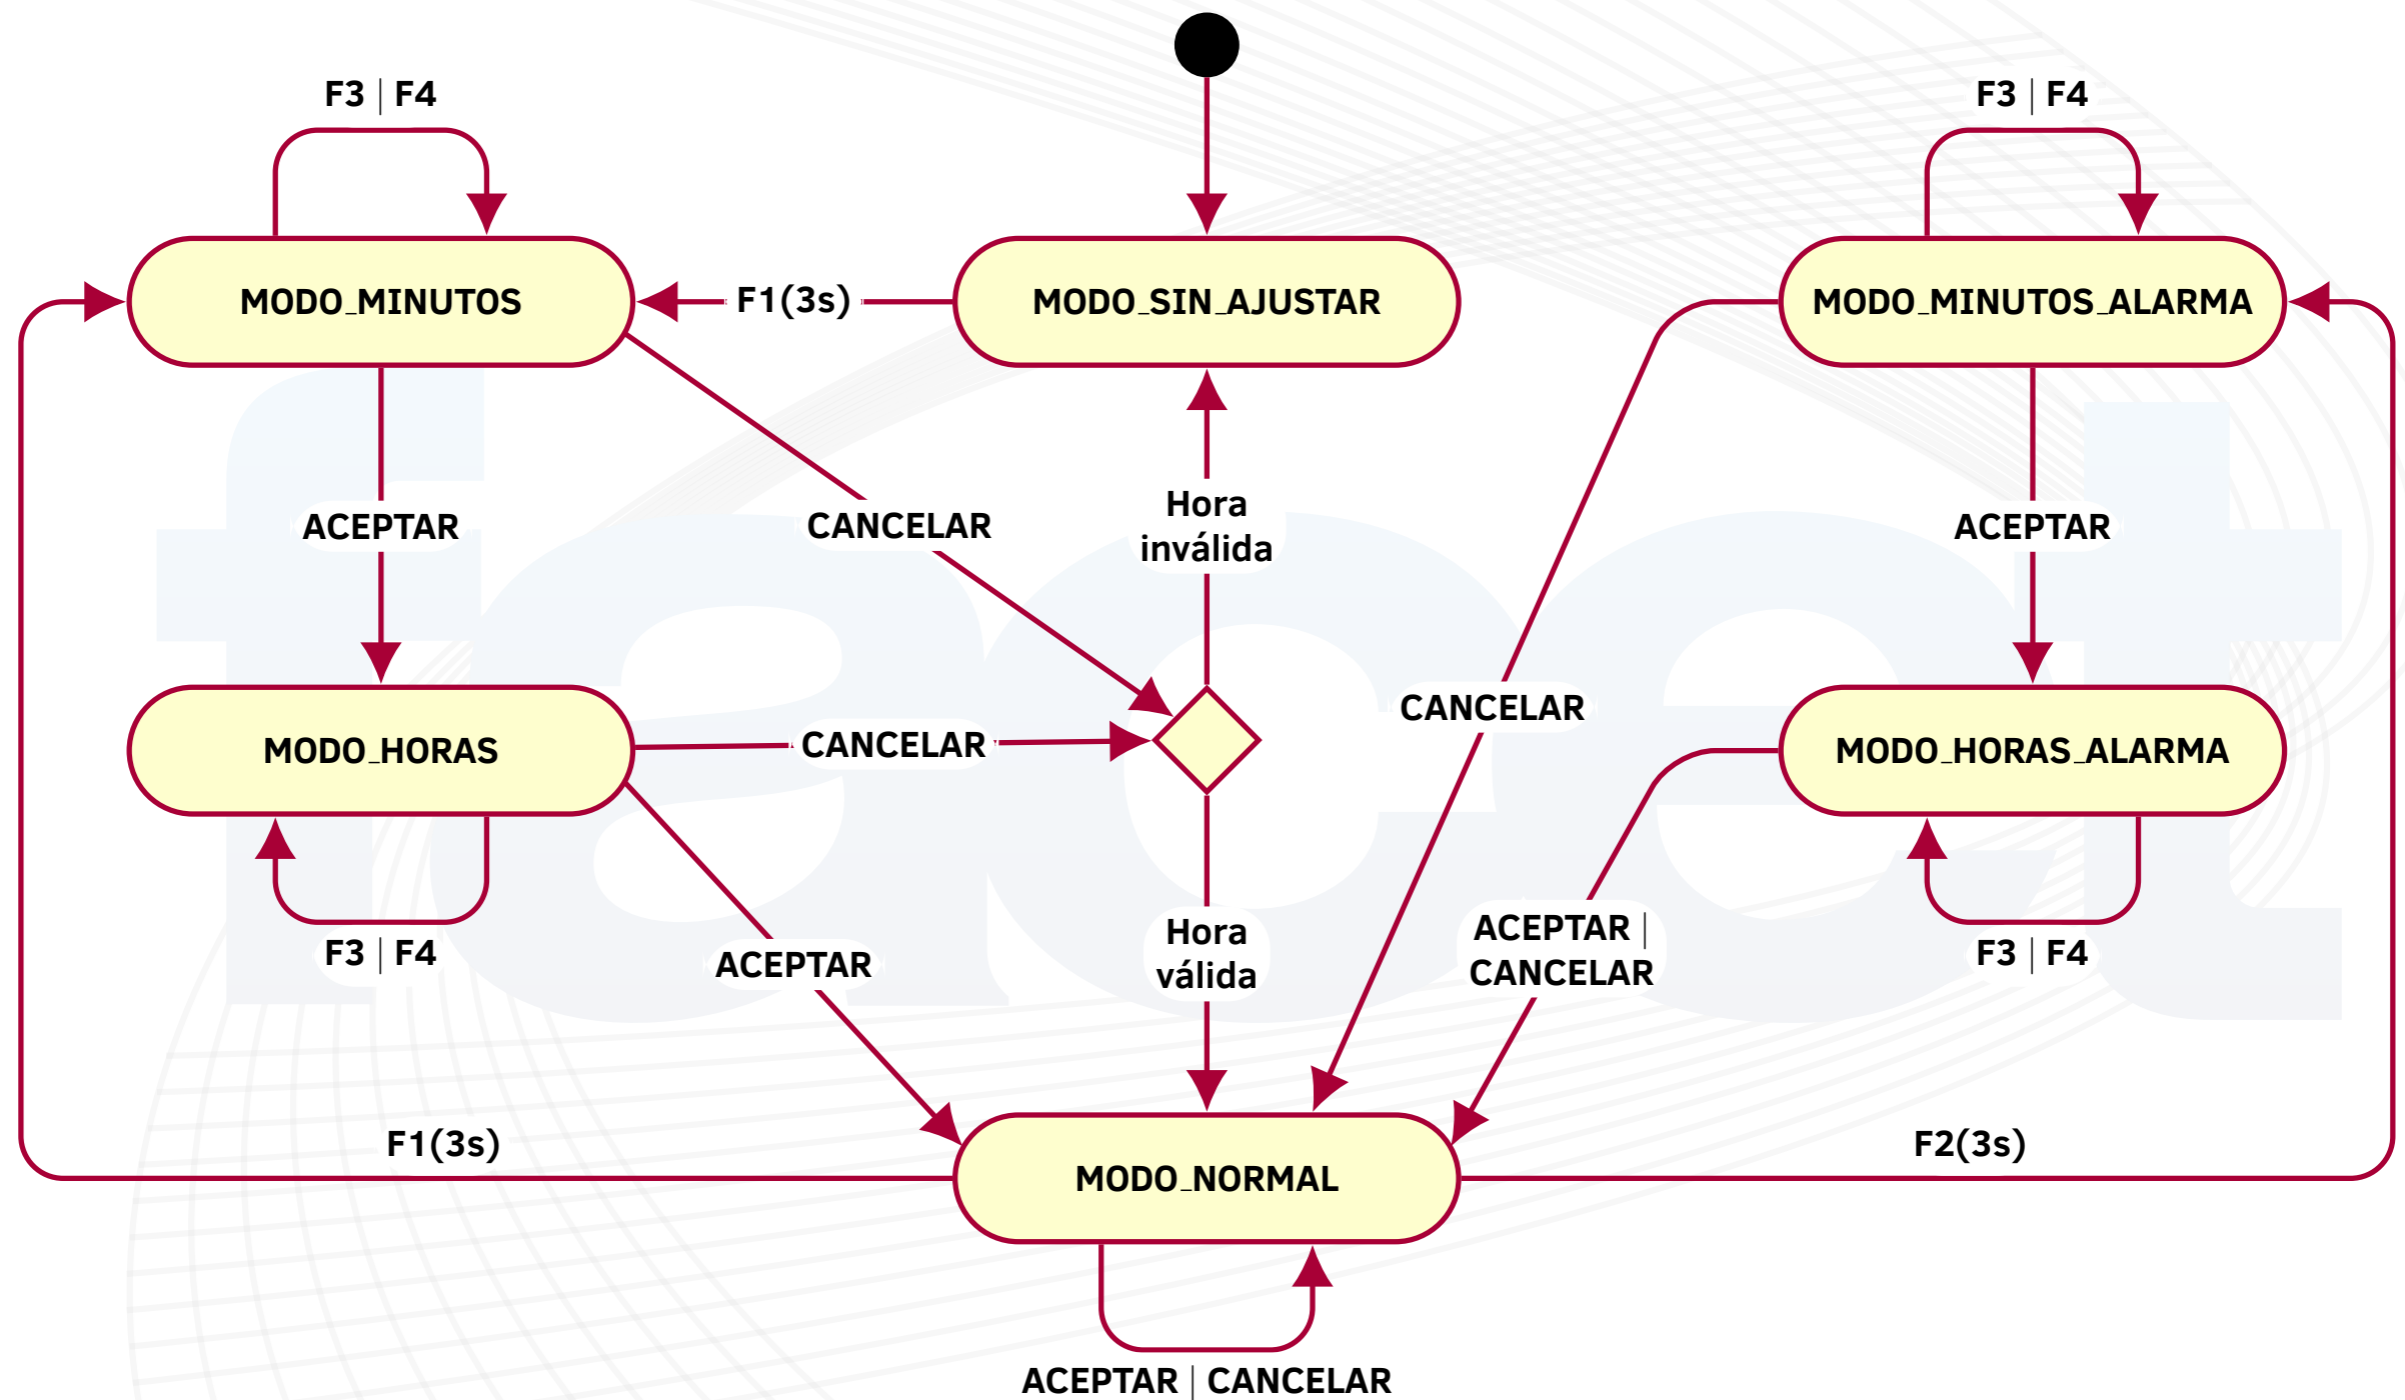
F3 | F4

MODO_MINUTOS

F1(3s)

MODO_SIN_AJUSTAR

F3 | F4

MODO_MINUTOS_ALARMA

ACEPTAR

CANCELAR

Hora inválida

ACEPTAR

CANCELAR

MODO_HORAS

CANCELAR

MODO_HORAS_ALARMA

F3 | F4

ACEPTAR

Hora válida

ACEPTAR | CANCELAR

F3 | F4

F1(3s)

MODO_NORMAL

F2(3s)

ACEPTAR | CANCELAR